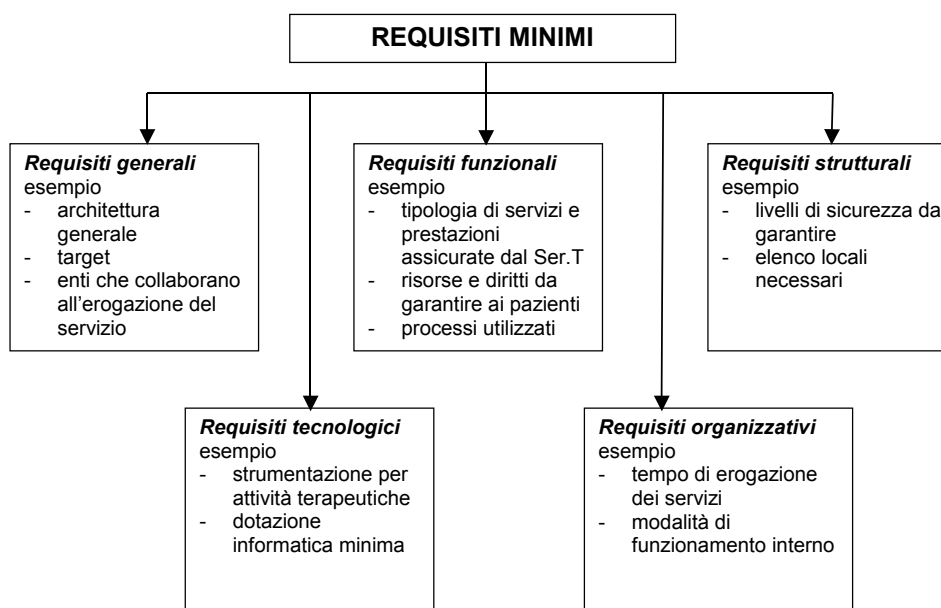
REQUISITI MINIMI

*Requisiti generali*
esempio
- architettura generale
- target
- enti che collaborano all'erogazione del servizio

*Requisiti funzionali*
esempio
- tipologia di servizi e prestazioni assicurate dal Ser.T
- risorse e diritti da garantire ai pazienti
- processi utilizzati

*Requisiti strutturali*
esempio
- livelli di sicurezza da garantire
- elenco locali necessari

*Requisiti tecnologici*
esempio
- strumentazione per attività terapeutiche
- dotazione informatica minima

*Requisiti organizzativi*
esempio
- tempo di erogazione dei servizi
- modalità di funzionamento interno